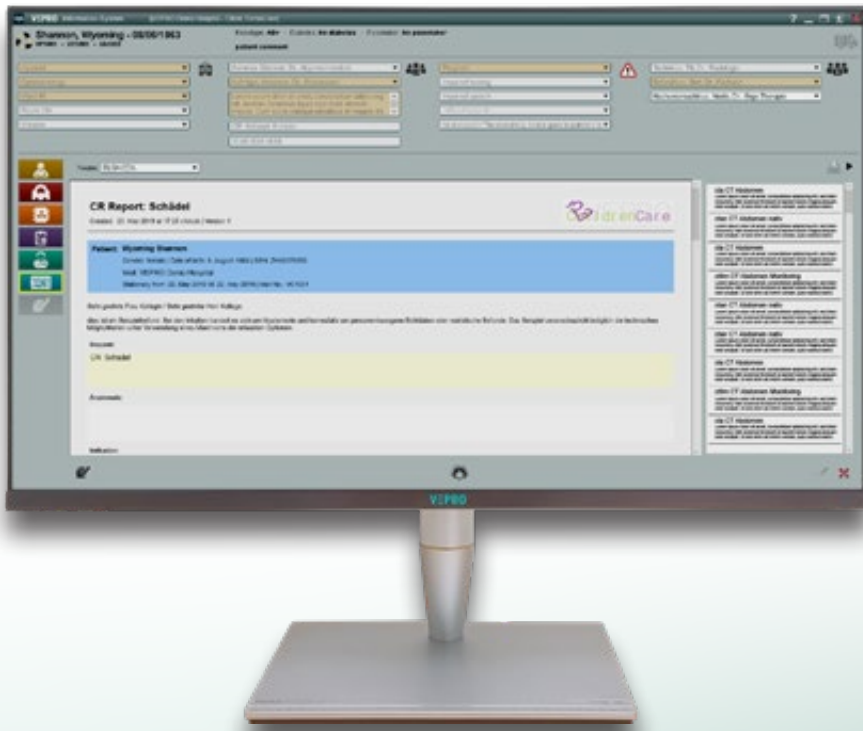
VIPRO Information System

Shannon, Wyoming - 08/06/1963

CR Report: Schädel

Created: 22. May 2019 at 17:22 o'clock | Version: 1

ChildrenCare

Patient: Wyoming Shannon

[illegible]

Sehr geehrte Frau Kollegin / Sehr geehrter Herr Kollege,

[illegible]

CR: Schädel

Anamnese

Indikation

cte CT Abdomen

ctwr CT Abdomen nativ

cte CT Abdomen

cthm CT Abdomen Monitoring

cte CT Abdomen nativ

cte CT Abdomen

cthm CT Abdomen Monitoring

cte CT Abdomen

VIPRO